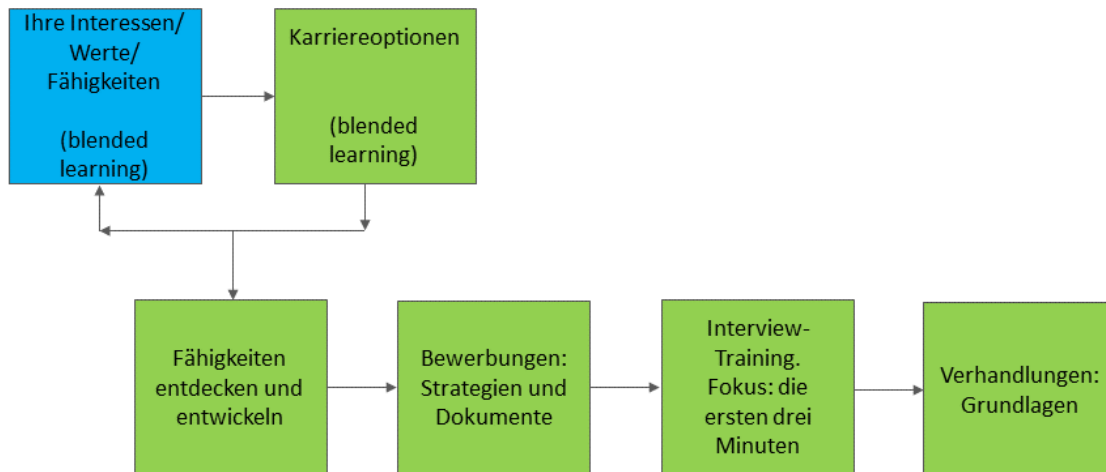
Ihre Interessen/ Werte/ Fähigkeiten

(blended learning)

Karriereoptionen

(blended learning)

Fähigkeiten entdecken und entwickeln

Bewerbungen: Strategien und Dokumente

Interview-Training. Fokus: die ersten drei Minuten

Verhandlungen: Grundlagen